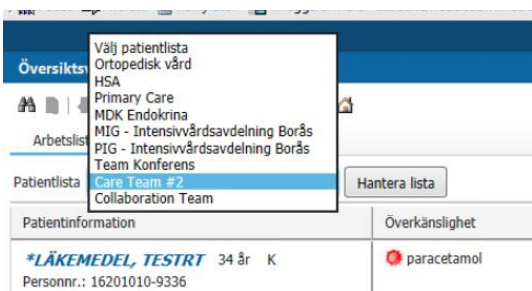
Översikts

Arbetslis

Välj patientlista
Ortopedisk vård
HSA
Primary Care
MDK Endokrina
MIG - Intensivvårdsavdelning Borås
PIG - Intensivvårdsavdelning Borås
Team Konferens
Care Team #2
Collaboration Team

Patientlista

Hantera lista

| Patientinformation | Överkänslighet |
|---|---|
| *LÄKEMEDEL, TESTRT 34 år K<br>Personnr.: 16201010-9336 | paracetamol |